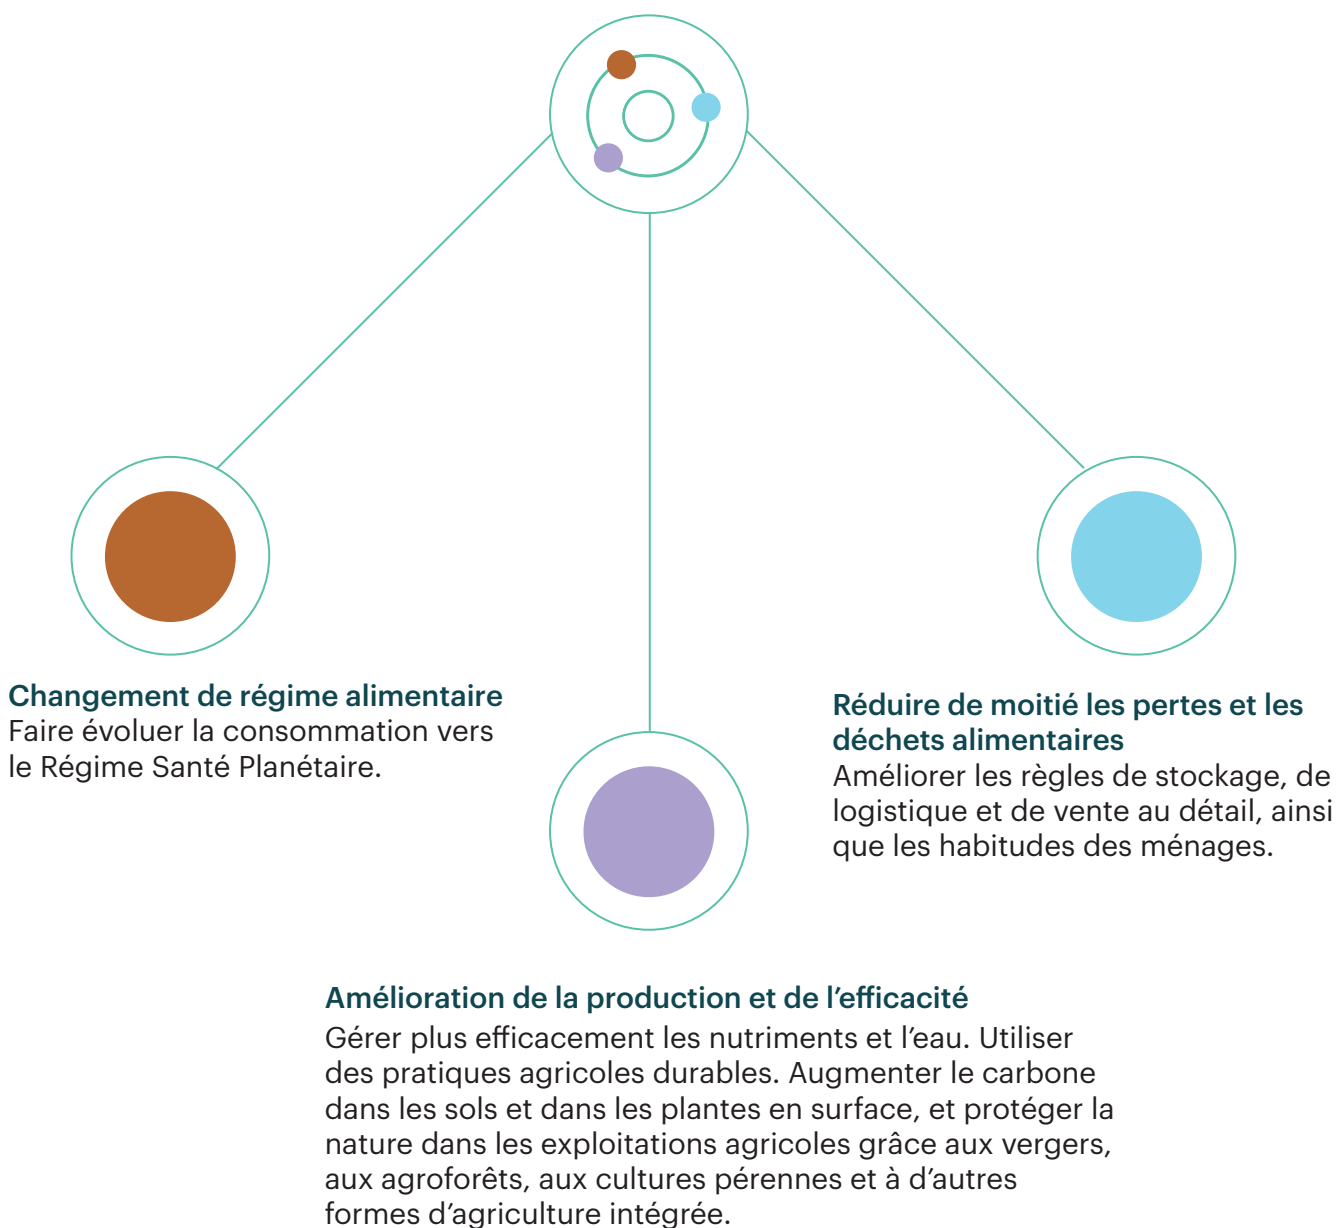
Changement de régime alimentaire
Faire évoluer la consommation vers le Régime Santé Planétaire.

Réduire de moitié les pertes et les déchets alimentaires
Améliorer les règles de stockage, de logistique et de vente au détail, ainsi que les habitudes des ménages.

Amélioration de la production et de l’efficacité
Gérer plus efficacement les nutriments et l’eau. Utiliser des pratiques agricoles durables. Augmenter le carbone dans les sols et dans les plantes en surface, et protéger la nature dans les exploitations agricoles grâce aux vergers, aux agroforêts, aux cultures pérennes et à d’autres formes d’agriculture intégrée.